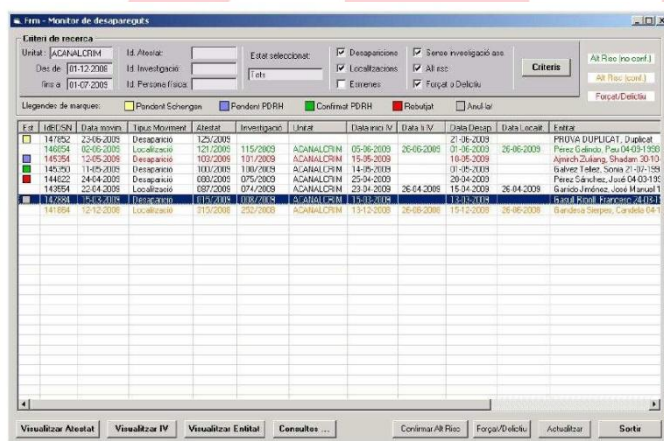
Frm - Monitor de desapareguts

Criteri de recerca

Unitat: ACANALCRIM
Des de: 01-12-2008
fins a: 01-07-2009

Id. Atestat:
Id. Investigació:
Id. Persona física:

Estat seleccionat:
Tots

Desaparicions
Localitzacions
Estranes

Sense investigació ass.
Alt risc
Forçat o Delictiu

Criteris

Alt Risc (no conf.)
Alt Risc (conf.)
Forçat/Delictiu

Llegendes de marques: Pendent Schengen | Pendent PDRH | Confirmat PDRH | Rebutjat | Anul·lar

| Est | IdECSN | Data movim. | Tipus Moviment | Atestat | Investigació | Unitat | Data inici IV | Data fi IV | Data Desap. | Data Localit. | Entitat |
|---|---|---|---|---|---|---|---|---|---|---|---|
| | 147852 | 23-06-2009 | Desaparició | 125/2009 | | | | | 21-06-2009 | | PROVA DUPLICAT, Duplicat |
| | 146854 | 02-06-2009 | Localització | 121/2009 | 115/2009 | ACANALCRIM | 05-06-2009 | 26-06-2009 | 01-06-2009 | 26-06-2009 | Perez Gelindo, Pau 04-03-1998 |
| | 145354 | 12-05-2009 | Desaparició | 103/2009 | 101/2009 | ACANALCRIM | 15-05-2009 | | 10-05-2009 | | Ajmirch Zuliang, Shadam 30-10- |
| | 145350 | 11-05-2009 | Desaparició | 100/2009 | 100/2009 | ACANALCRIM | 14-05-2009 | | 01-05-2009 | | Galvez Tellez, Sonia 21-07-199 |
| | 144622 | 24-04-2009 | Desaparició | 088/2009 | 075/2009 | ACANALCRIM | 25-04-2009 | | 20-04-2009 | | Perez Sánchez, José 04-03-19 |
| | 143554 | 22-04-2009 | Localització | 087/2009 | 074/2009 | ACANALCRIM | 23-04-2009 | 26-04-2009 | 15-04-2009 | 26-04-2009 | Garrido Jiménez, José Manuel 1 |
| | 142884 | 15-03-2009 | Desaparició | 015/2009 | 008/2009 | ACANALCRIM | 15-03-2009 | | 13-03-2009 | | Basuil Knoll, Francesc 24-08-1 |
| | 141664 | 12-12-2008 | Localització | 315/2008 | 252/2008 | ACANALCRIM | 13-12-2008 | 26-06-2009 | 15-12-2008 | 26-06-2009 | Gandesa Sierpes, Candela 04-1 |

Visualitzar Atestat | Visualitzar IV | Visualitzar Entitat | Consultes ... | Confirmar Alt Risc | Forçat/Delictiu | Actualitzar | Sortir